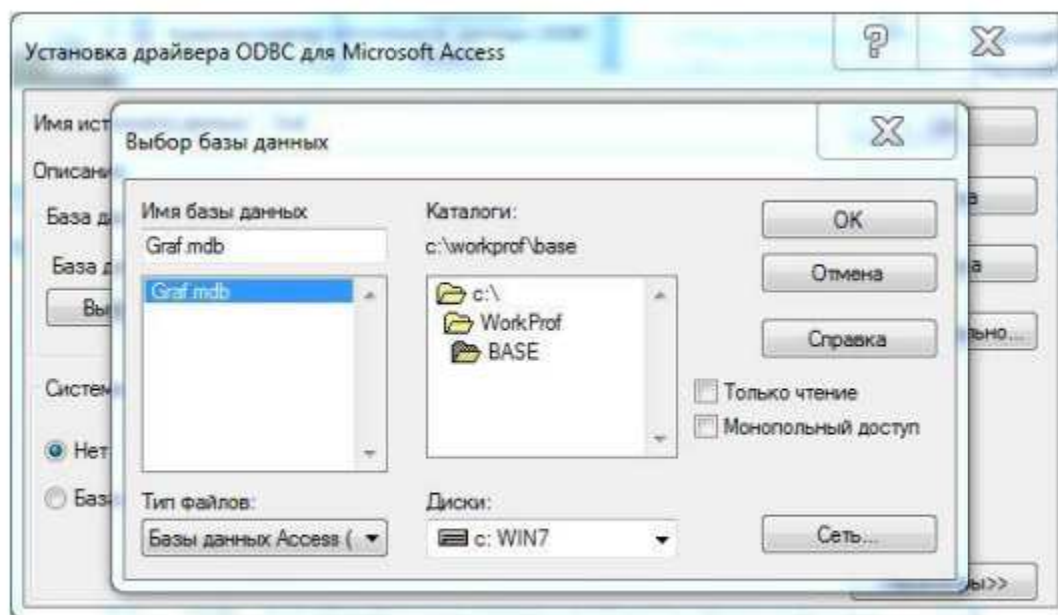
Установка драйвера ODBC для Microsoft Access

?

Имя ист

Описани

База д

База д

Вы

Систем

Нет

Баз

Выбор базы данных

Имя базы данных

Graf.mdb

Graf.mdb

Каталоги:

c:\workprof\base

c:\

WorkProf

BASE

OK

Отмена

Справка

Только чтение

Монопольный доступ

Тип файлов:

Базы данных Access (

Диски:

c: WIN7

Сеть...

а

а

льно...

ы>>